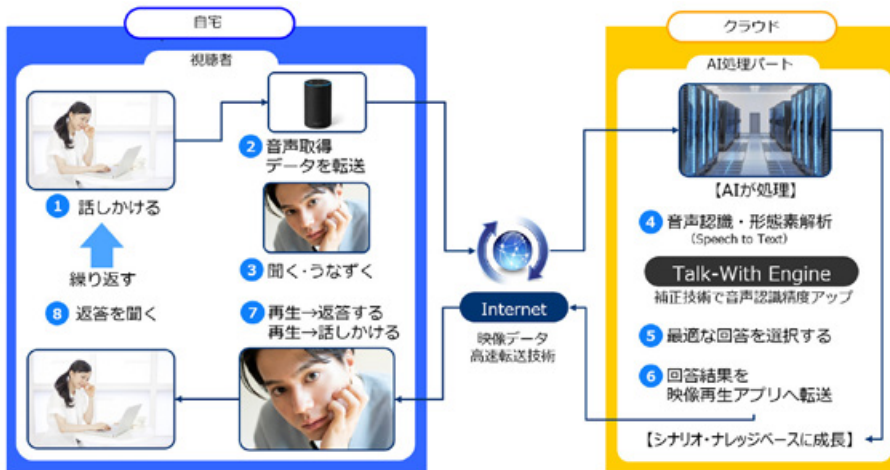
自宅

視聴者

1 話しかける

繰り返す

8 返答を聞く

2 音声取得 データを転送

3 聞く・うなずく

7 再生→返答する 再生→話しかける

Internet

映像データ 高速転送技術

クラウド

AI処理パート

【AIが処理】

4 音声認識・形態素解析 (Speech to Text)

Talk-With Engine

補正技術で音声認識精度アップ

5 最適な回答を選択する

6 回答結果を 映像再生アプリへ転送

【シナリオ・ナレッジベースに成長】